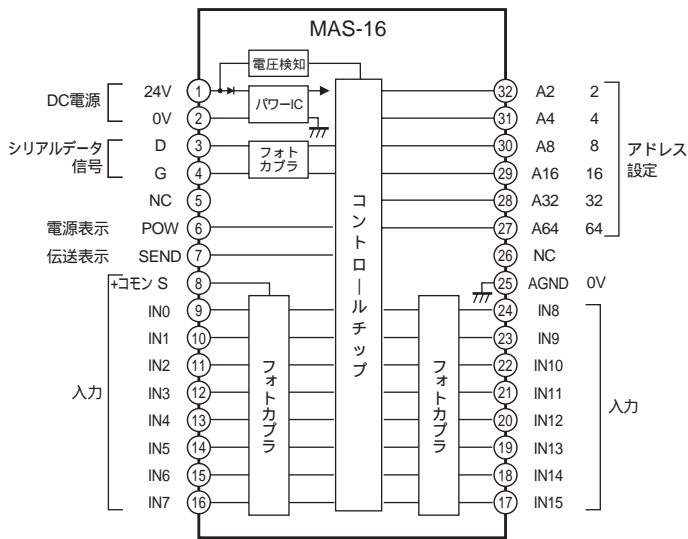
MAS-16

電圧検知

DC電源 24V 1
0V 2
パワーIC

シリアルデータ信号 D 3
G 4
フォトカプラ

NC 5
電源表示 POW 6
伝送表示 SEND 7
+コモン S 8

入力
IN0 9
IN1 10
IN2 11
IN3 12
IN4 13
IN5 14
IN6 15
IN7 16

フォトカプラ

コントロールチップ

フォトカプラ

32 A2 2
31 A4 4
30 A8 8
29 A16 16
28 A32 32
27 A64 64
アドレス設定

26 NC
25 AGND 0V
24 IN8
23 IN9
22 IN10
21 IN11
20 IN12
19 IN13
18 IN14
17 IN15
入力